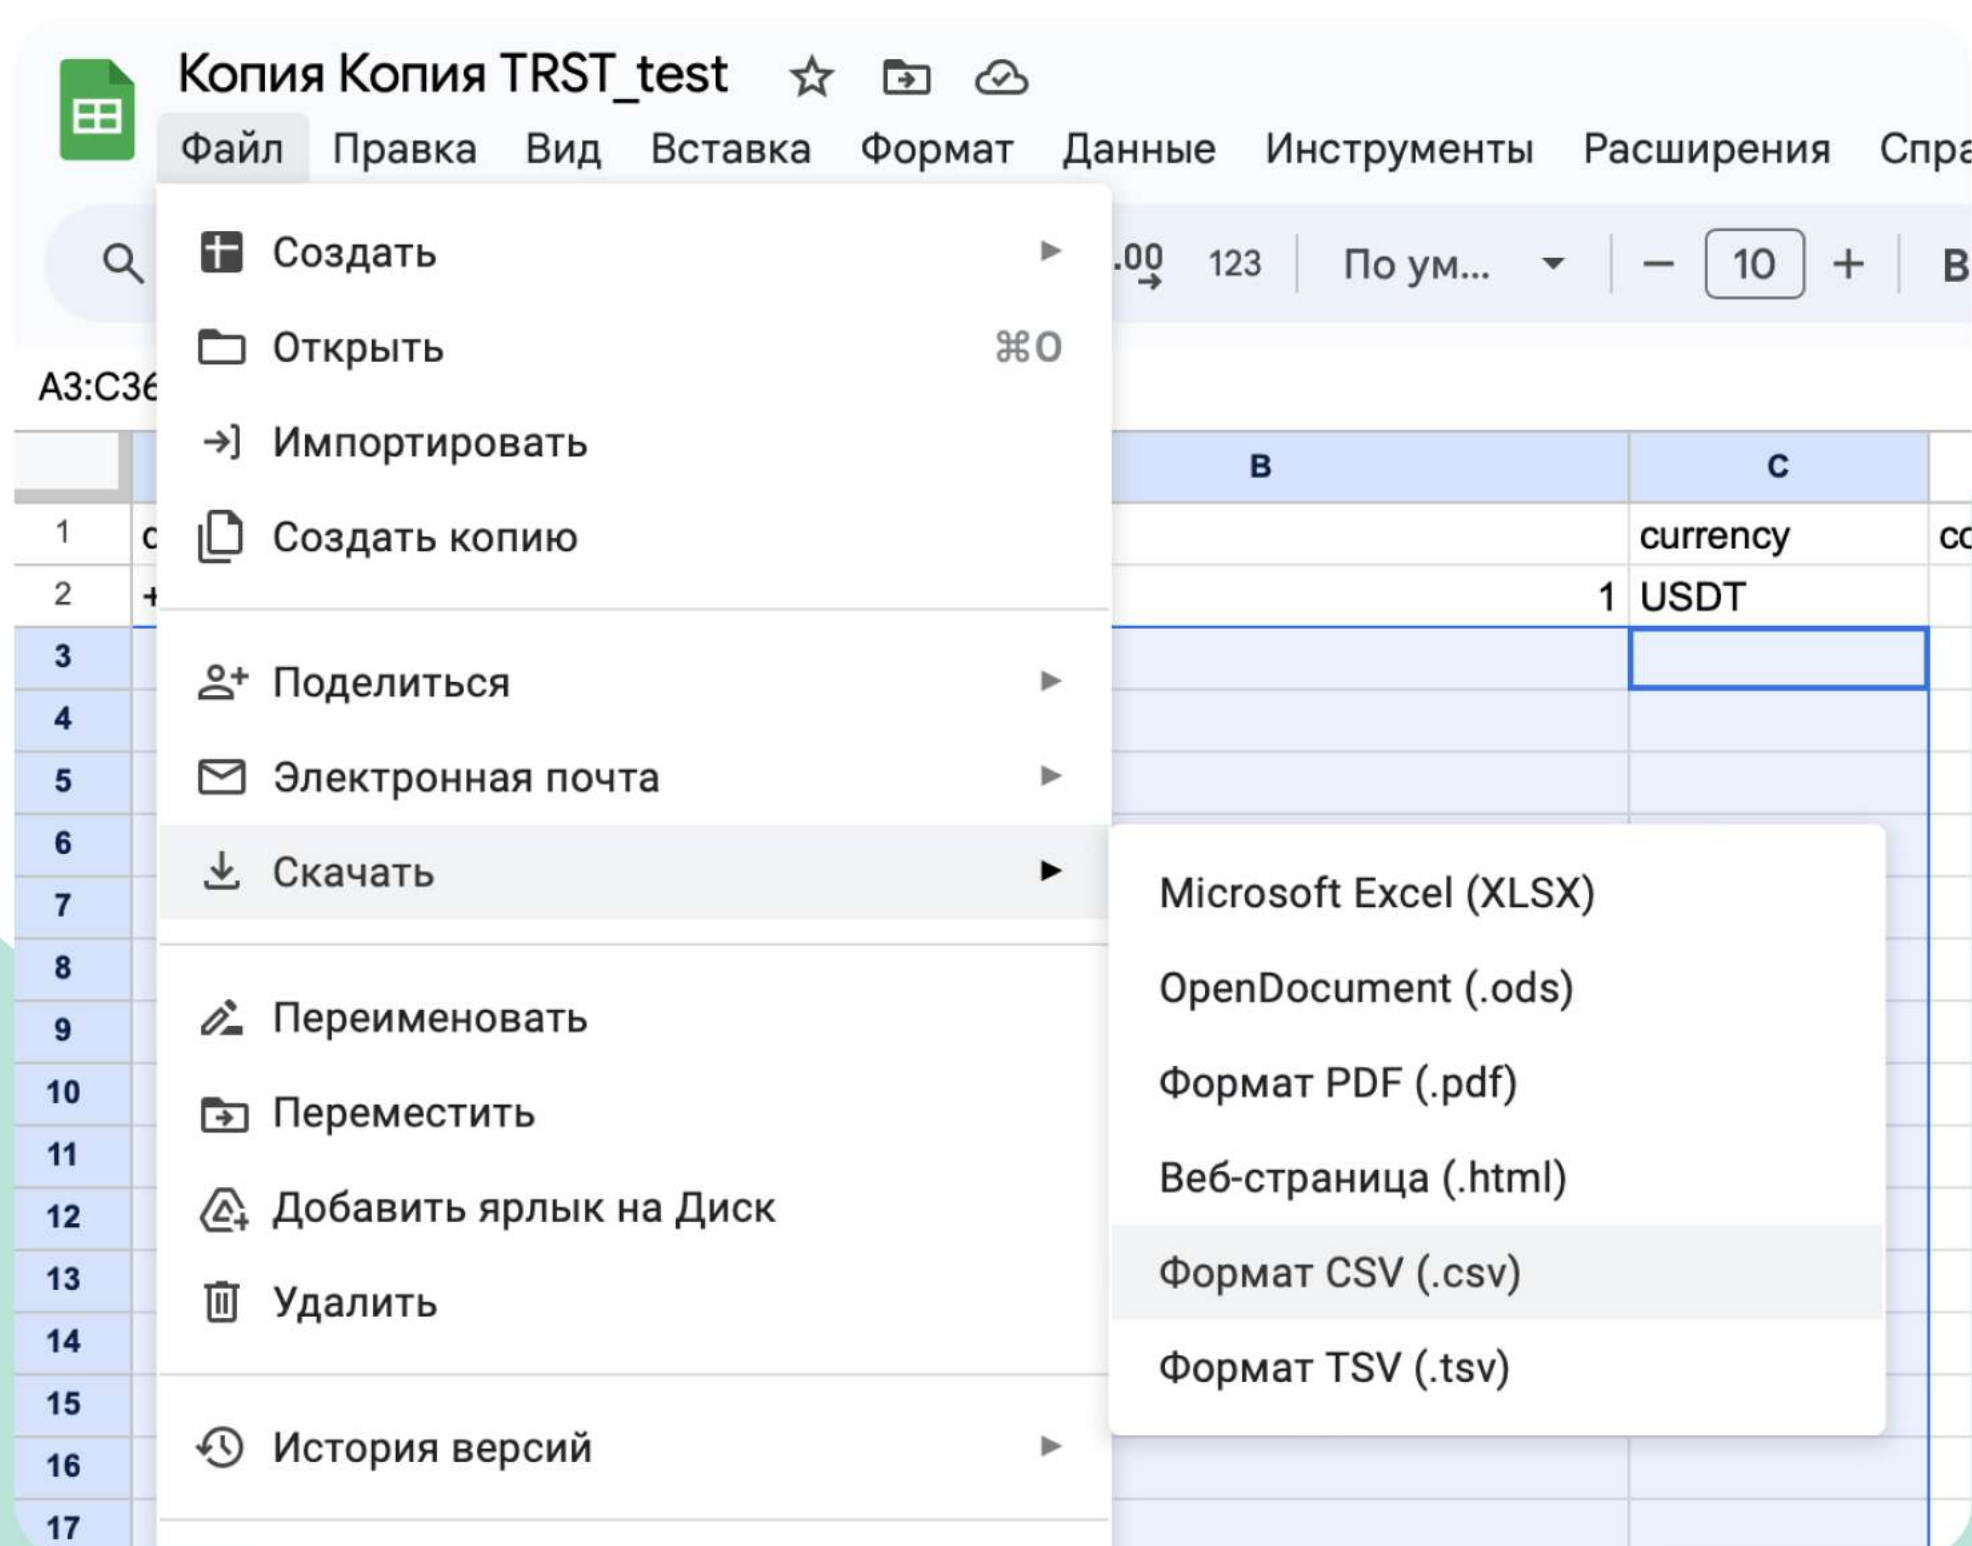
Копия Копия TRST_test

Файл Правка Вид Вставка Формат Данные Инструменты Расширения Спра

.00 123 По ум... − 10 + B

A3:C36

Создать
Открыть ⌘O
Импортировать
Создать копию
Поделиться
Электронная почта
Скачать
Переименовать
Переместить
Добавить ярлык на Диск
Удалить
История версий

Microsoft Excel (XLSX)
OpenDocument (.ods)
Формат PDF (.pdf)
Веб-страница (.html)
Формат CSV (.csv)
Формат TSV (.tsv)

| | B | C | |
|---|---|---|---|
| 1 | c | currency | co |
| 2 | + 1 | USDT | |
| 3 | | | |
| 4 | | | |
| 5 | | | |
| 6 | | | |
| 7 | | | |
| 8 | | | |
| 9 | | | |
| 10 | | | |
| 11 | | | |
| 12 | | | |
| 13 | | | |
| 14 | | | |
| 15 | | | |
| 16 | | | |
| 17 | | | |